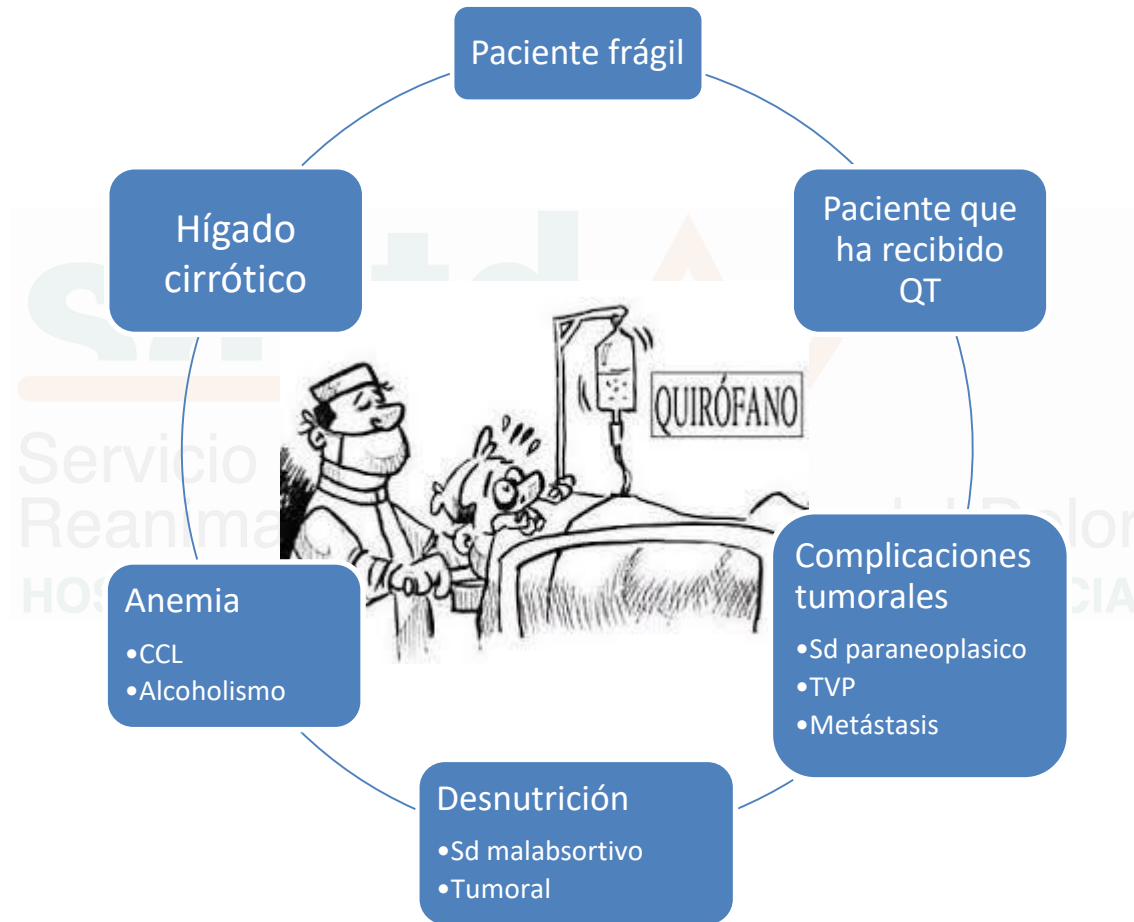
Paciente frágil

Paciente que ha recibido QT

Complicaciones tumorales
•Sd paraneoplasico
•TVP
•Metástasis

Desnutrición
•Sd malabsortivo
•Tumoral

Anemia
•CCL
•Alcoholismo

Hígado cirrótico

QUIRÓFANO

Servicio
Reanima
HOS
del Dolor
CIA